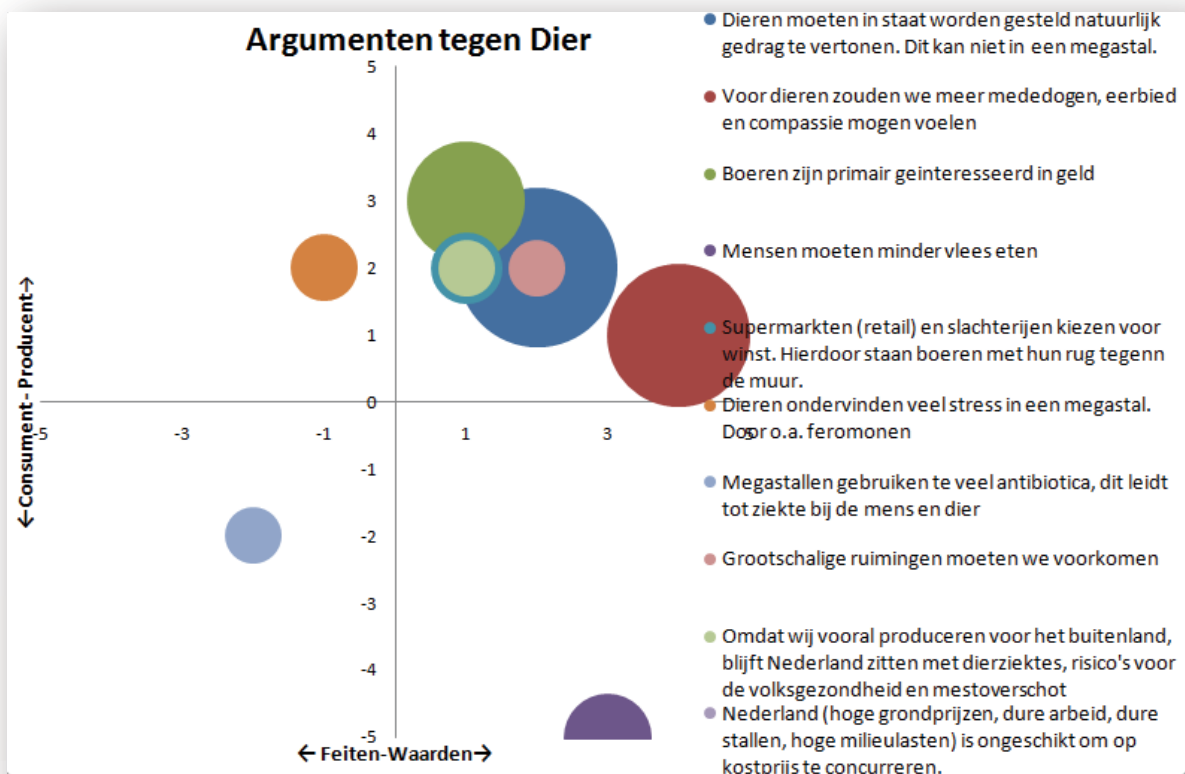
Argumenten tegen Dier

5
4
3
2
1
0
-1
-2
-3
-4
-5

-5
-3
-1
1
3
5

←Consument - Producent→

←Feiten-Waarden→

Dieren moeten in staat worden gesteld natuurlijk gedrag te vertonen. Dit kan niet in een megastal.

Voor dieren zouden we meer mededogen, eerbied en compassie mogen voelen

Boeren zijn primair geinteresseerd in geld

Mensen moeten minder vlees eten

Supermarkten (retail) en slachterijen kiezen voor winst. Hierdoor staan boeren met hun rug tegenn de muur.

Dieren ondervinden veel stress in een megastal. Door o.a. feromonen

Megastallen gebruiken te veel antibiotica, dit leidt tot ziekte bij de mens en dier

Grootschalige ruimingen moeten we voorkomen

Omdat wij vooral produceren voor het buitenland, blijft Nederland zitten met dierziektes, risico's voor de volksgezondheid en mestoverschot

Nederland (hoge grondprijzen, dure arbeid, dure stallen, hoge milieulasten) is ongeschikt om op kostprijs te concurreren.